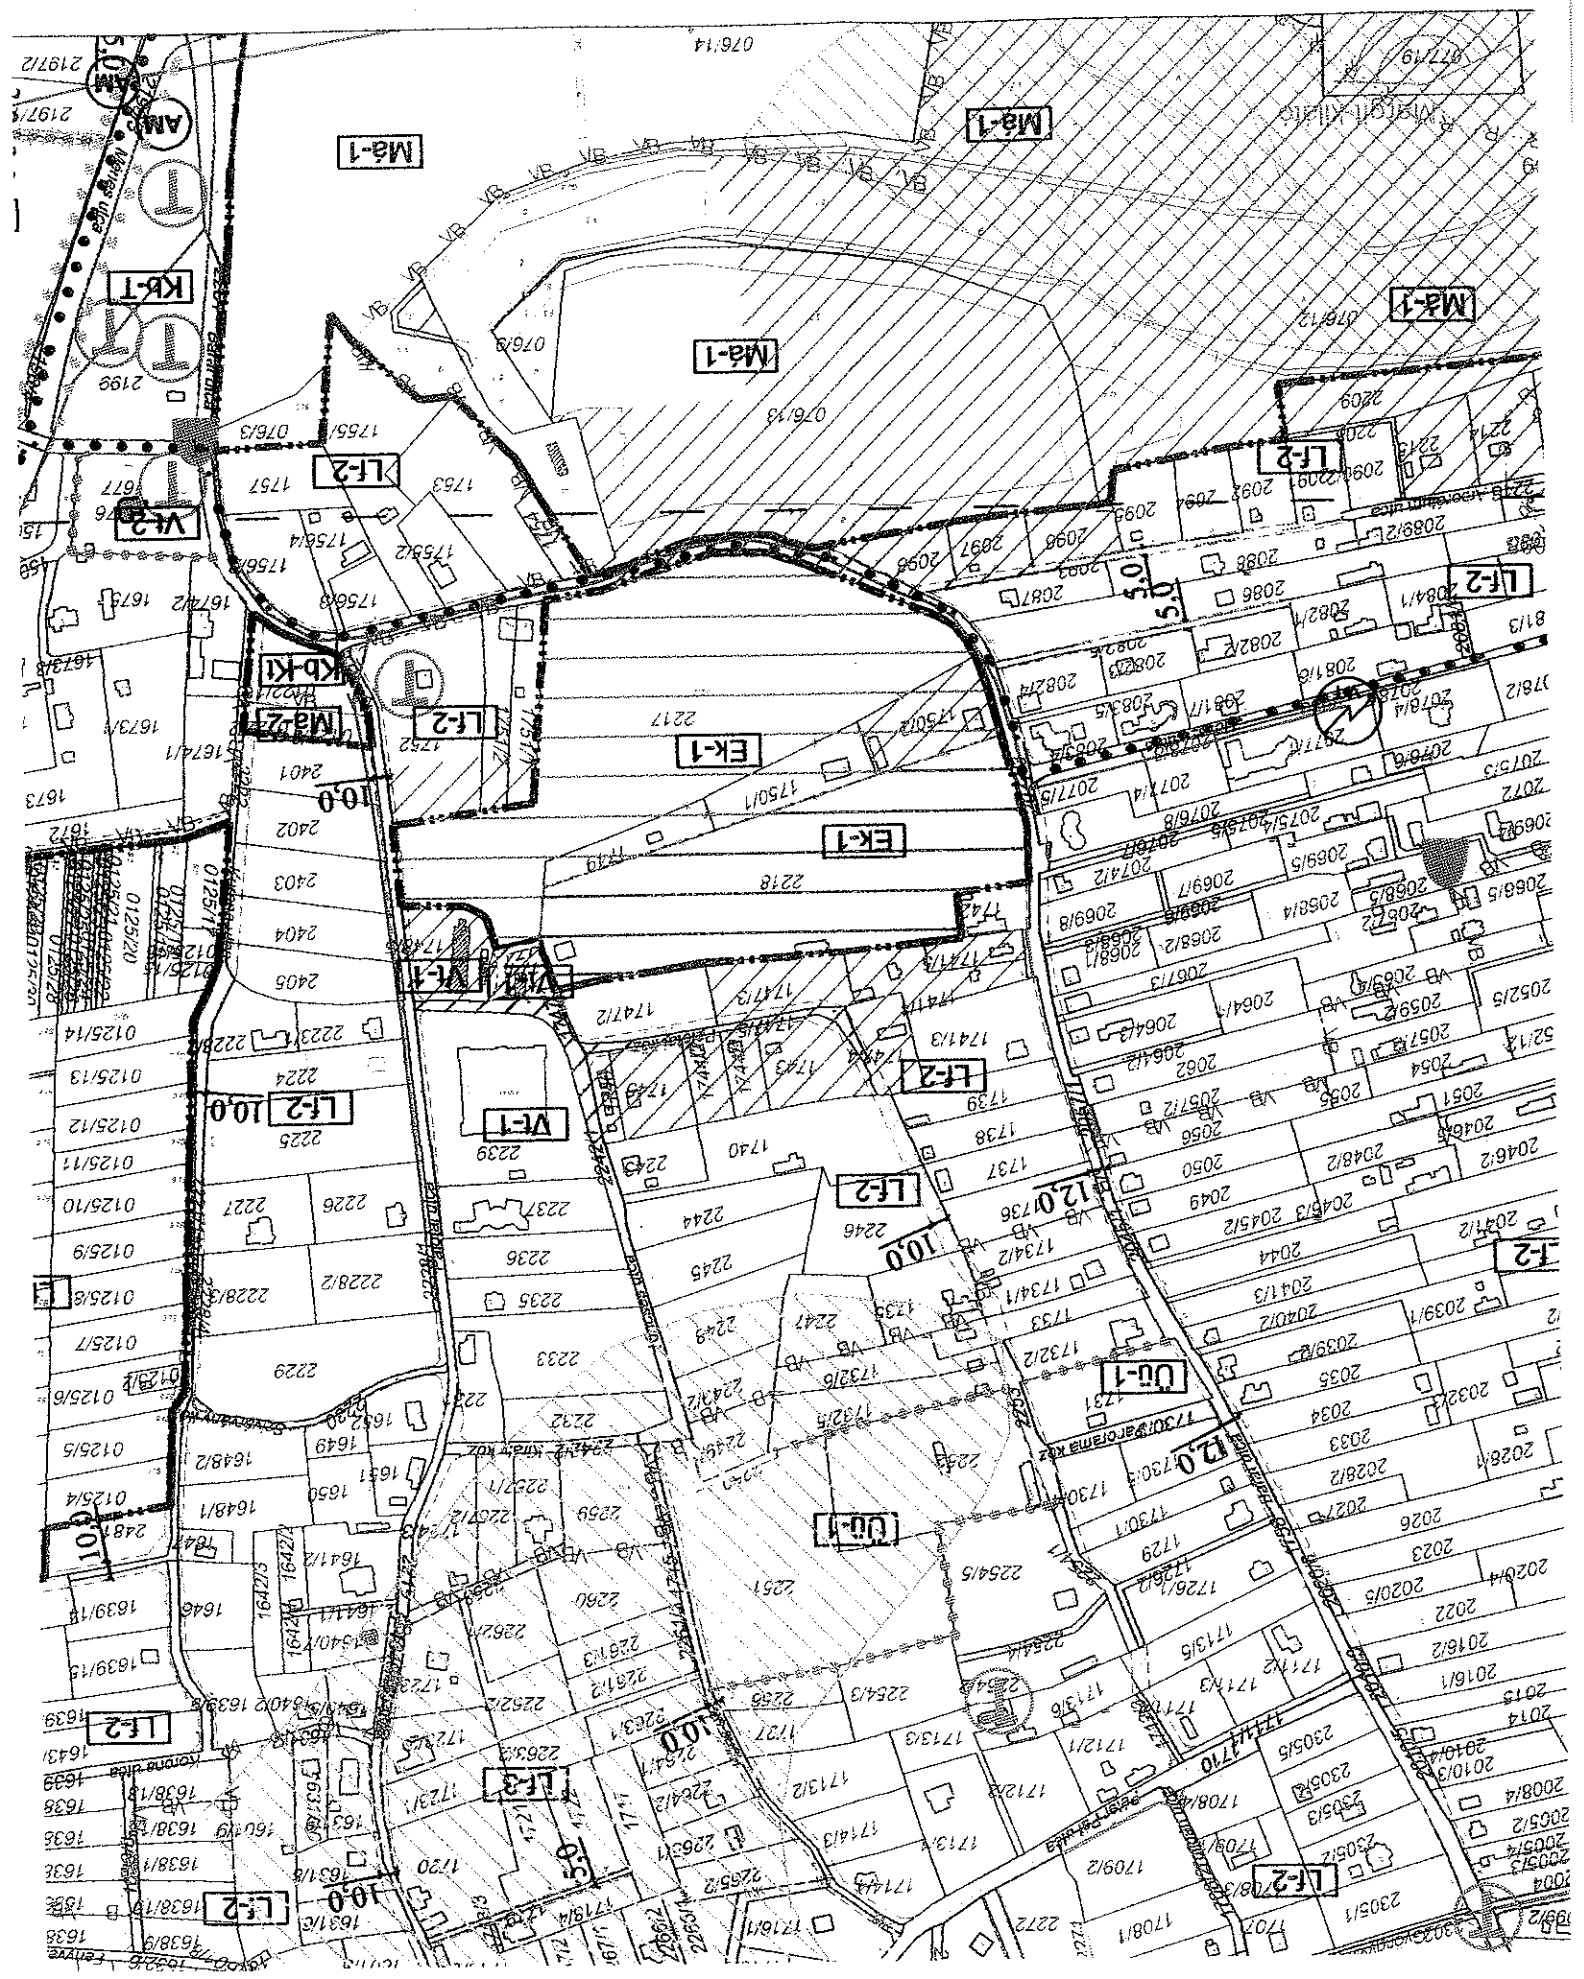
Má-1

Má-1

Má-1

Má-1

Kb-T

AM

Lf-2

Lf-2

Vt-2

Kb-Kt

Má-2

Lf-2

Ek-1

Ek-1

Vt-1

Vt-1

Vt-1

Lf-2

Lf-2

Lf-2

Lf-2

Lf-2

Üü-1

Üü-1

Lf-2

Lf-3

Lf-2

Lf-2

076/14

076/13

076/8

076/3

076/12

077/19

2197/2

2199

1755/1

1757

1753

1756/4

1756/1

1755/2

1756/3

2217

2218

1750/1

1750/2

1751/1

1752

2401

2402

2403

2404

2405

2223

2224

2225

2226

2227

2228/2

2228/3

2229

2233

2235

2236

2237

2239

2244

2245

2246

2247

2249

2251

2254/3

2254/5

2255

2256

2259

2260

2261/2

2261/3

2262/2

1740

1741/3

1747/2

1739

1738

1737

1736

1735

1734/1

1734/2

1733

1732/2

1732/5

1732/6

1731

1730

1730/1

1730/3

1729

1726/1

1726/2

1713/3

1713/5

1713/6

1712/1

1712/2

1711/2

1711/3

1710

1708/1

1708/4

1709/2

1720

1721

1727

2272

2082/1

2081/6

2084/1

2086

2087

2088

2089/2

2090

2091

2092

2093

2094

2096

2097

2098

2209

2213

2214

2077/4

2077/5

2078/4

2078/6

2075/3

2072

2069/8

2069/7

2069/5

2068/5

2068/2

2068/1

2067/3

2064/1

2064/2

2062

2059/4

2057/2

2056

2054

2052/5

2051

2050

2049

2048/2

2046/2

2045/2

2045/3

2044

2041/2

2041/3

2040/2

2039/1

2039/2

2035

2034

2033

2032

2028/1

2028/2

2027

2026

2023

2022

2020/4

2020/5

2016/1

2016/2

2015

2014

2010/3

2010/4

2008/4

2005/2

2005/4

2004

2305/1

2305/2

2305/3

2305/5

1673

1673/1

1673/8

1674/1

1674/2

1672

1675

0125/4

0125/5

0125/6

0125/7

0125/8

0125/9

0125/10

0125/11

0125/12

0125/13

0125/14

0125/15

0125/17

0125/20

1648/1

1648/2

1649

1650

1651

1652

1641/2

1641/1

1642/3

1646

1639/15

1639/18

1639

1643

1638

1638/1

1638/9

1638/10

1638/18

1640/2

1631/6

1633

1720

2263/1

2263/2

2264/2

2265/2

10,0

10,0

10,0

10,0

10,0

10,0

12,0

12,0

5,0

5,0

5,0

Panoráma köz

Korona utca